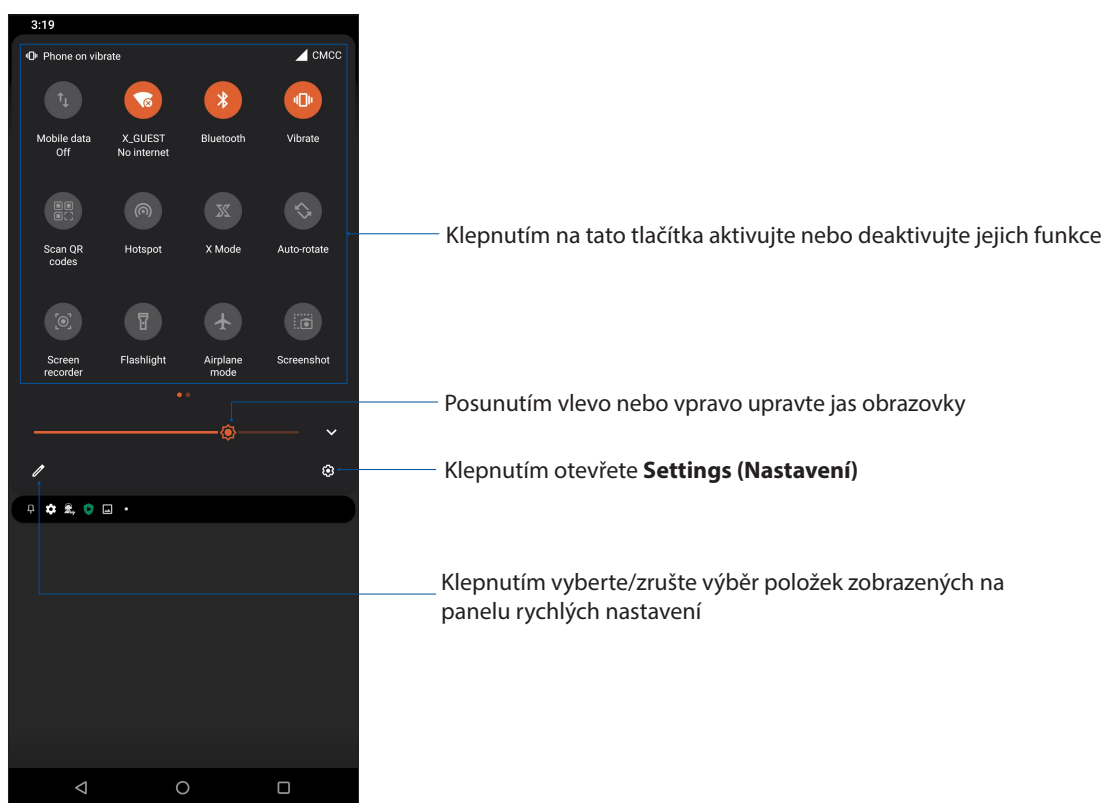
3:19

Phone on vibrate

CMCC

Mobile data Off

X_GUEST No internet

Bluetooth

Vibrate

Scan QR codes

Hotspot

X Mode

Auto-rotate

Screen recorder

Flashlight

Airplane mode

Screenshot

Klepnutím na tato tlačítka aktivujte nebo deaktivujte jejich funkce

Posunutím vlevo nebo vpravo upravte jas obrazovky

Klepnutím otevřete **Settings (Nastavení)**

Klepnutím vyberte/zrušte výběr položek zobrazených na panelu rychlých nastavení